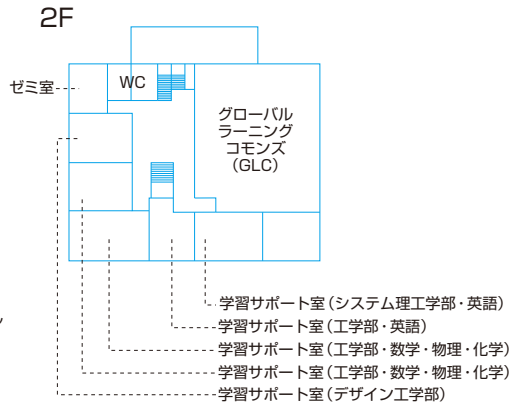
2F

ゼミ室

WC

グローバル
ラーニング
コモンズ
(GLC)

学習サポート室(システム理工学部・英語)
学習サポート室(工学部・英語)
学習サポート室(工学部・数学・物理・化学)
学習サポート室(工学部・数学・物理・化学)
学習サポート室(デザイン工学部)